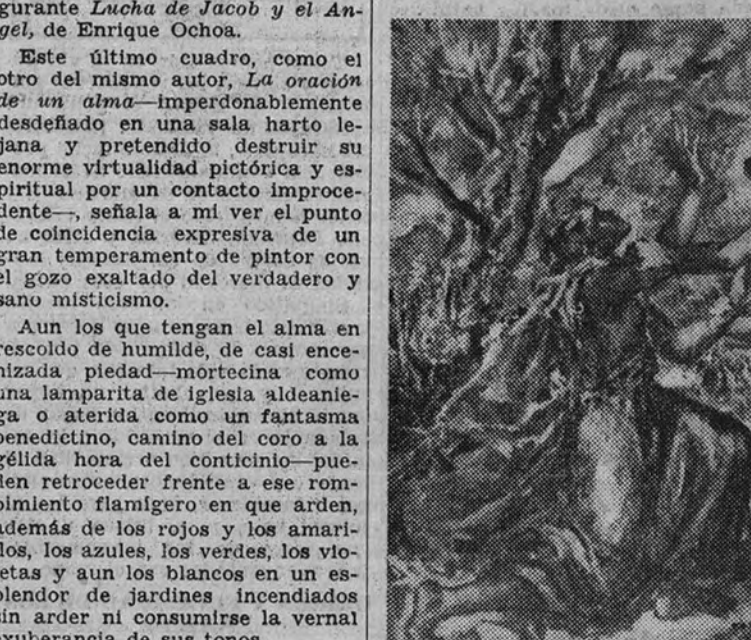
gurante *Lucha de Jacob y el Angel*, de Enrique Ochoa.

Este último cuadro, como el otro del mismo autor, *La oración de un alma*—imperdonablemente desdeñado en una sala harto lejana y pretendido destruir su enorme virtualidad pictórica y espiritual por un contacto improcedente—, señala a mi ver el punto de coincidencia expresiva de un gran temperamento de pintor con el gozo exaltado del verdadero y sano misticismo.

Aun los que tengan el alma en rescoldo de humilde, de casi encenizada piedad—mortecina como una lamparita de iglesia aldeaniega o aterida como un fantasma benedictino, camino del coro a la gélida hora del conticinio—pueden retroceder frente a ese rompimiento flamígero en que arden, además de los rojos y los amarillos, los azules, los verdes, los violetas y aun los blancos en un esplendor de jardines incendiados sin arder ni consumirse la vernal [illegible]